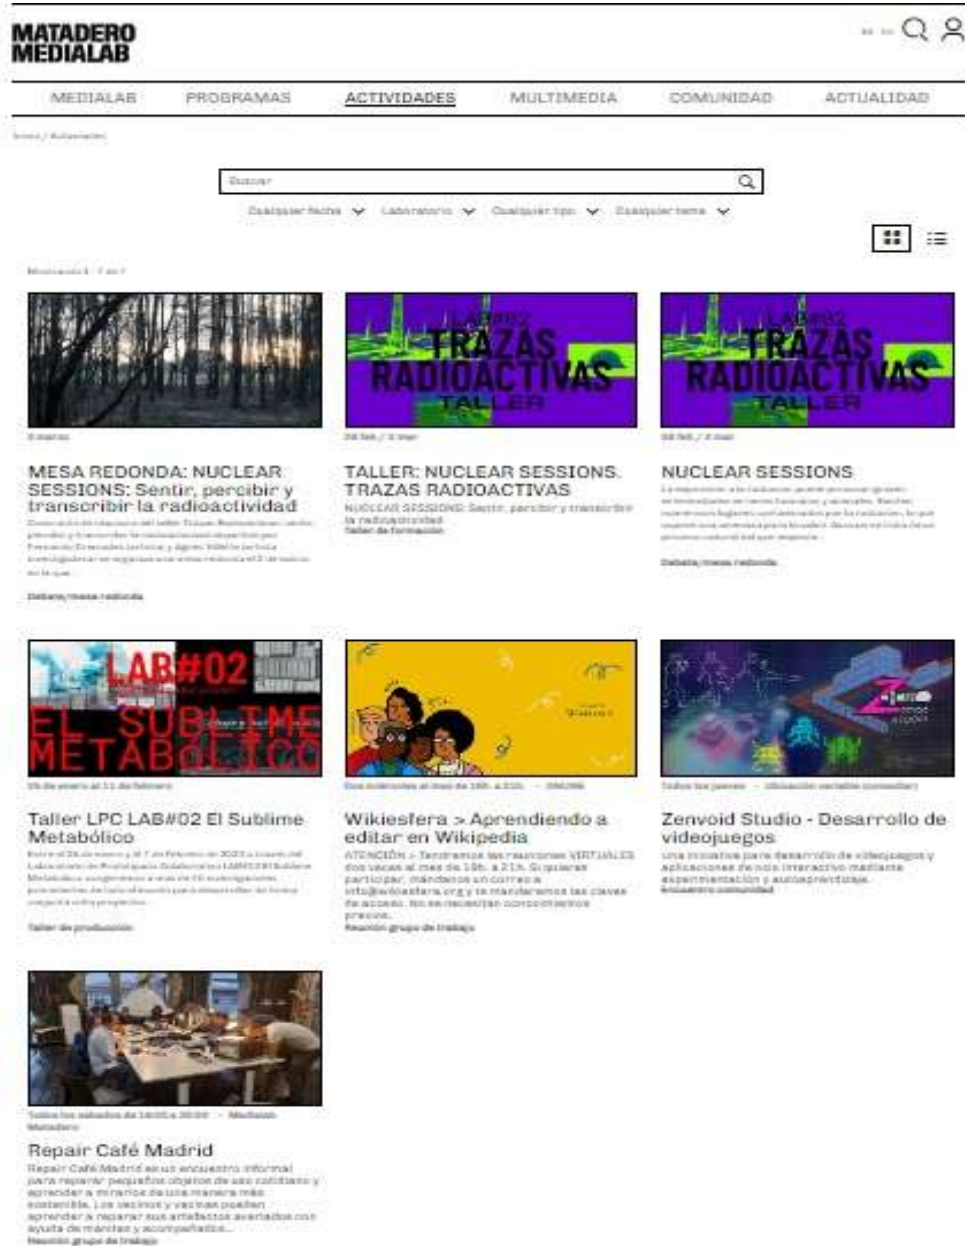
MATADERO MEDIALAB

MEDIALAB PROGRAMAS ACTIVIDADES MULTIMEDIA COMUNIDAD ACTUALIDAD

Inicio / Actividades

Buscar

Cualquier fecha Laboratorio Cualquier tipo Cualquier tema

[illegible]

LAB#02 TRAZAS RADIOACTIVAS TALLER

LAB#02 TRAZAS RADIOACTIVAS TALLER

3 marzo

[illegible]

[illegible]

MESA REDONDA: NUCLEAR SESSIONS: Sentir, percibir y transcribir la radioactividad

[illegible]

Debate/mesa redonda

TALLER: NUCLEAR SESSIONS. TRAZAS RADIOACTIVAS

NUCLEAR SESSIONS: Sentir, percibir y transcribir la radioactividad

Taller de formación

NUCLEAR SESSIONS

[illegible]

Debate/mesa redonda

LAB#02 EL SUBLIME METABÓLICO

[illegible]

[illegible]

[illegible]

Taller LPC LAB#02 El Sublime Metabólico

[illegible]

Taller de producción

Wikiesfera > Aprendiendo a editar en Wikipedia

ATENCIÓN > Tendremos las reuniones VIRTUALES dos veces al mes de 19h. a 21h. Si quieres participar, mándanos un correo a info@wikiesfera.org y te mandaremos las claves de acceso. No se necesitan conocimientos previos.

Reunión grupo de trabajo

Zenvoid Studio - Desarrollo de videojuegos

Una iniciativa para desarrollo de videojuegos y aplicaciones de ocio interactivo mediante experimentación y autoaprendizaje.

Encuentro comunidad

Todos los sábados de 16:00 a 20:00 · Medialab Matadero

Repair Café Madrid

Repair Café Madrid es un encuentro informal para reparar pequeños objetos de uso cotidiano y aprender a mirarlos de una manera más sostenible. Los vecinos y vecinas pueden aprender a reparar sus artefactos averiados con ayuda de manitas y acompañados...

Reunión grupo de trabajo